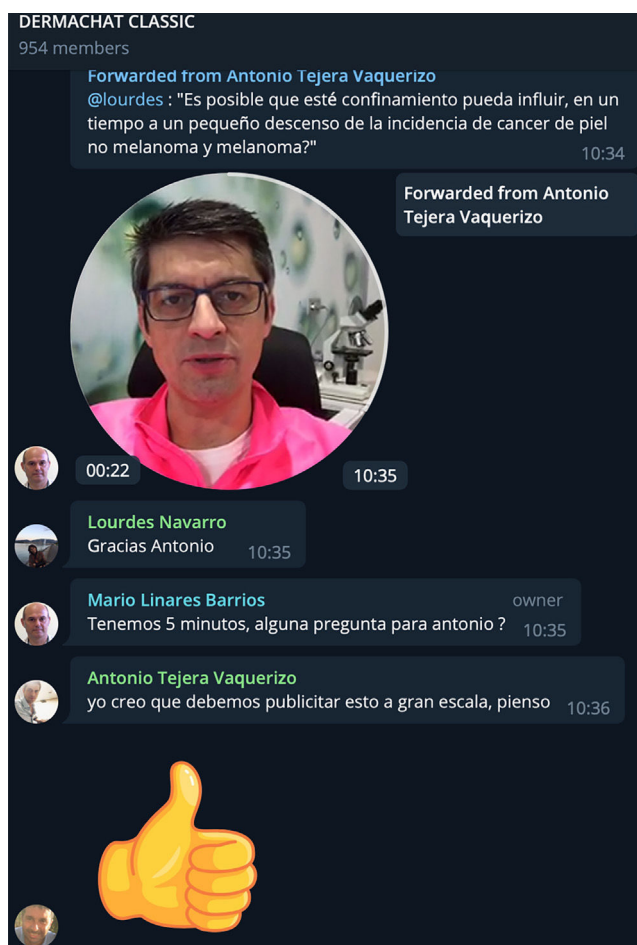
DERMACHAT CLASSIC
954 members

Forwarded from Antonio Tejera Vaquerizo
@lourdes : "Es posible que esté confinamiento pueda influir, en un tiempo a un pequeño descenso de la incidencia de cancer de piel no melanoma y melanoma?"
10:34

Forwarded from Antonio Tejera Vaquerizo

00:22
10:35

Lourdes Navarro
Gracias Antonio
10:35

Mario Linares Barrios
owner
Tenemos 5 minutos, alguna pregunta para antonio ?
10:35

Antonio Tejera Vaquerizo
yo creo que debemos publicitar esto a gran escala, pienso
10:36